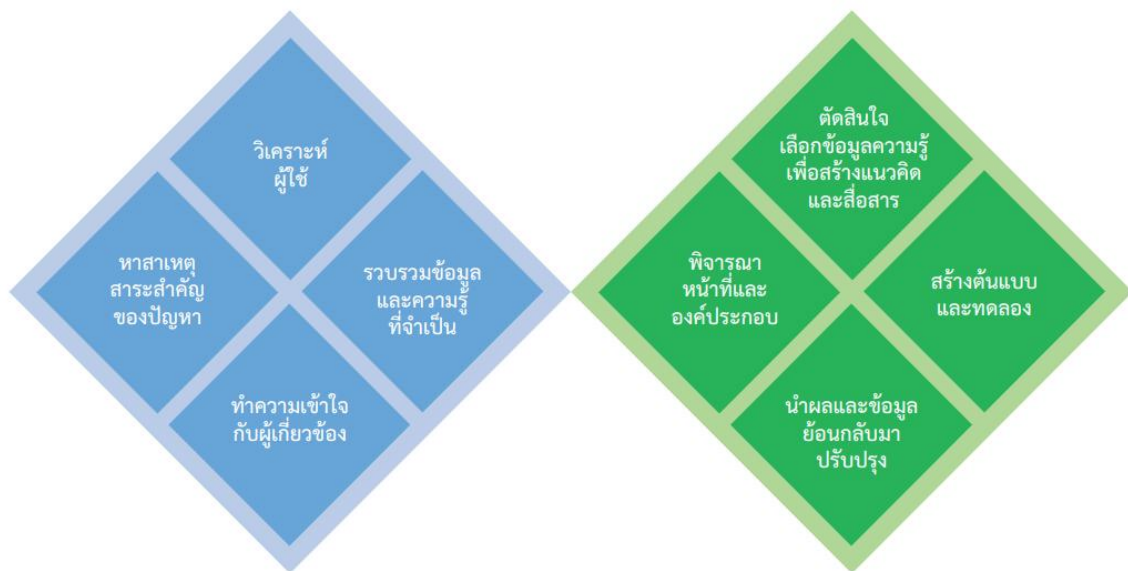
วิเคราะห์
ผู้ใช้

หาสาเหตุ
สาระสำคัญ
ของปัญหา

รวบรวมข้อมูล
และความรู้
ที่จำเป็น

ทำความเข้าใจ
กับผู้เกี่ยวข้อง

ตัดสินใจ
เลือกข้อมูลความรู้
เพื่อสร้างแนวคิด
และสื่อสาร

พิจารณา
หน้าที่และ
องค์ประกอบ

สร้างต้นแบบ
และทดลอง

นำผลและข้อมูล
ย้อนกลับมา
ปรับปรุง